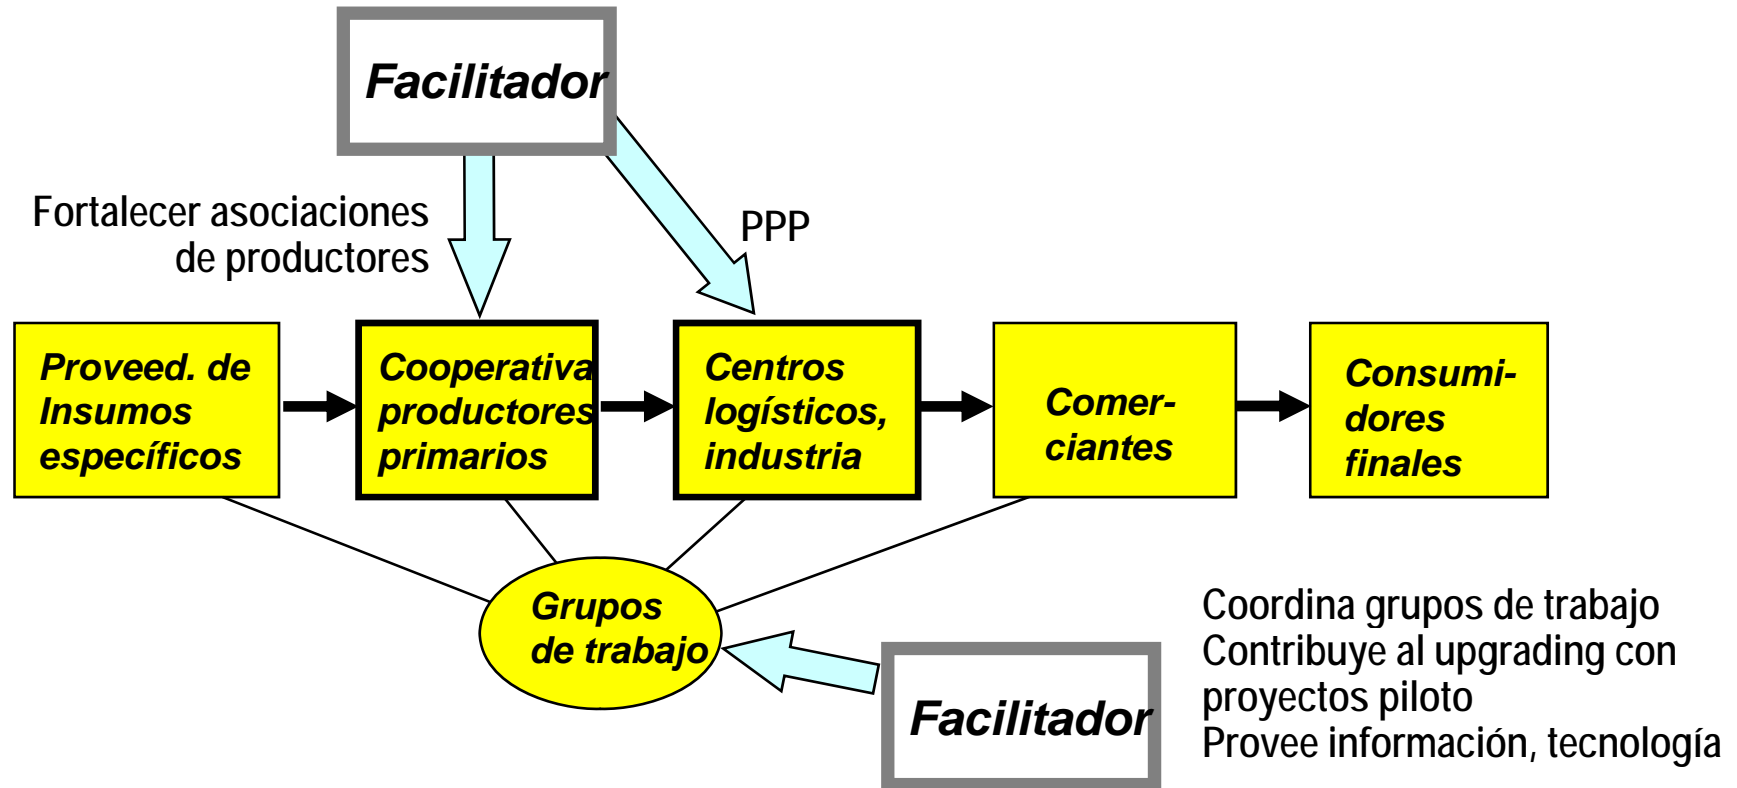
Facilitador

Fortalecer asociaciones de productores

PPP

Proveed. de Insumos específicos

Cooperativa productores primarios

Centros logísticos, industria

Comer-ciantes

Consumi-dores finales

Grupos de trabajo

Facilitador

Coordina grupos de trabajo
Contribuye al upgrading con proyectos piloto
Provee información, tecnología